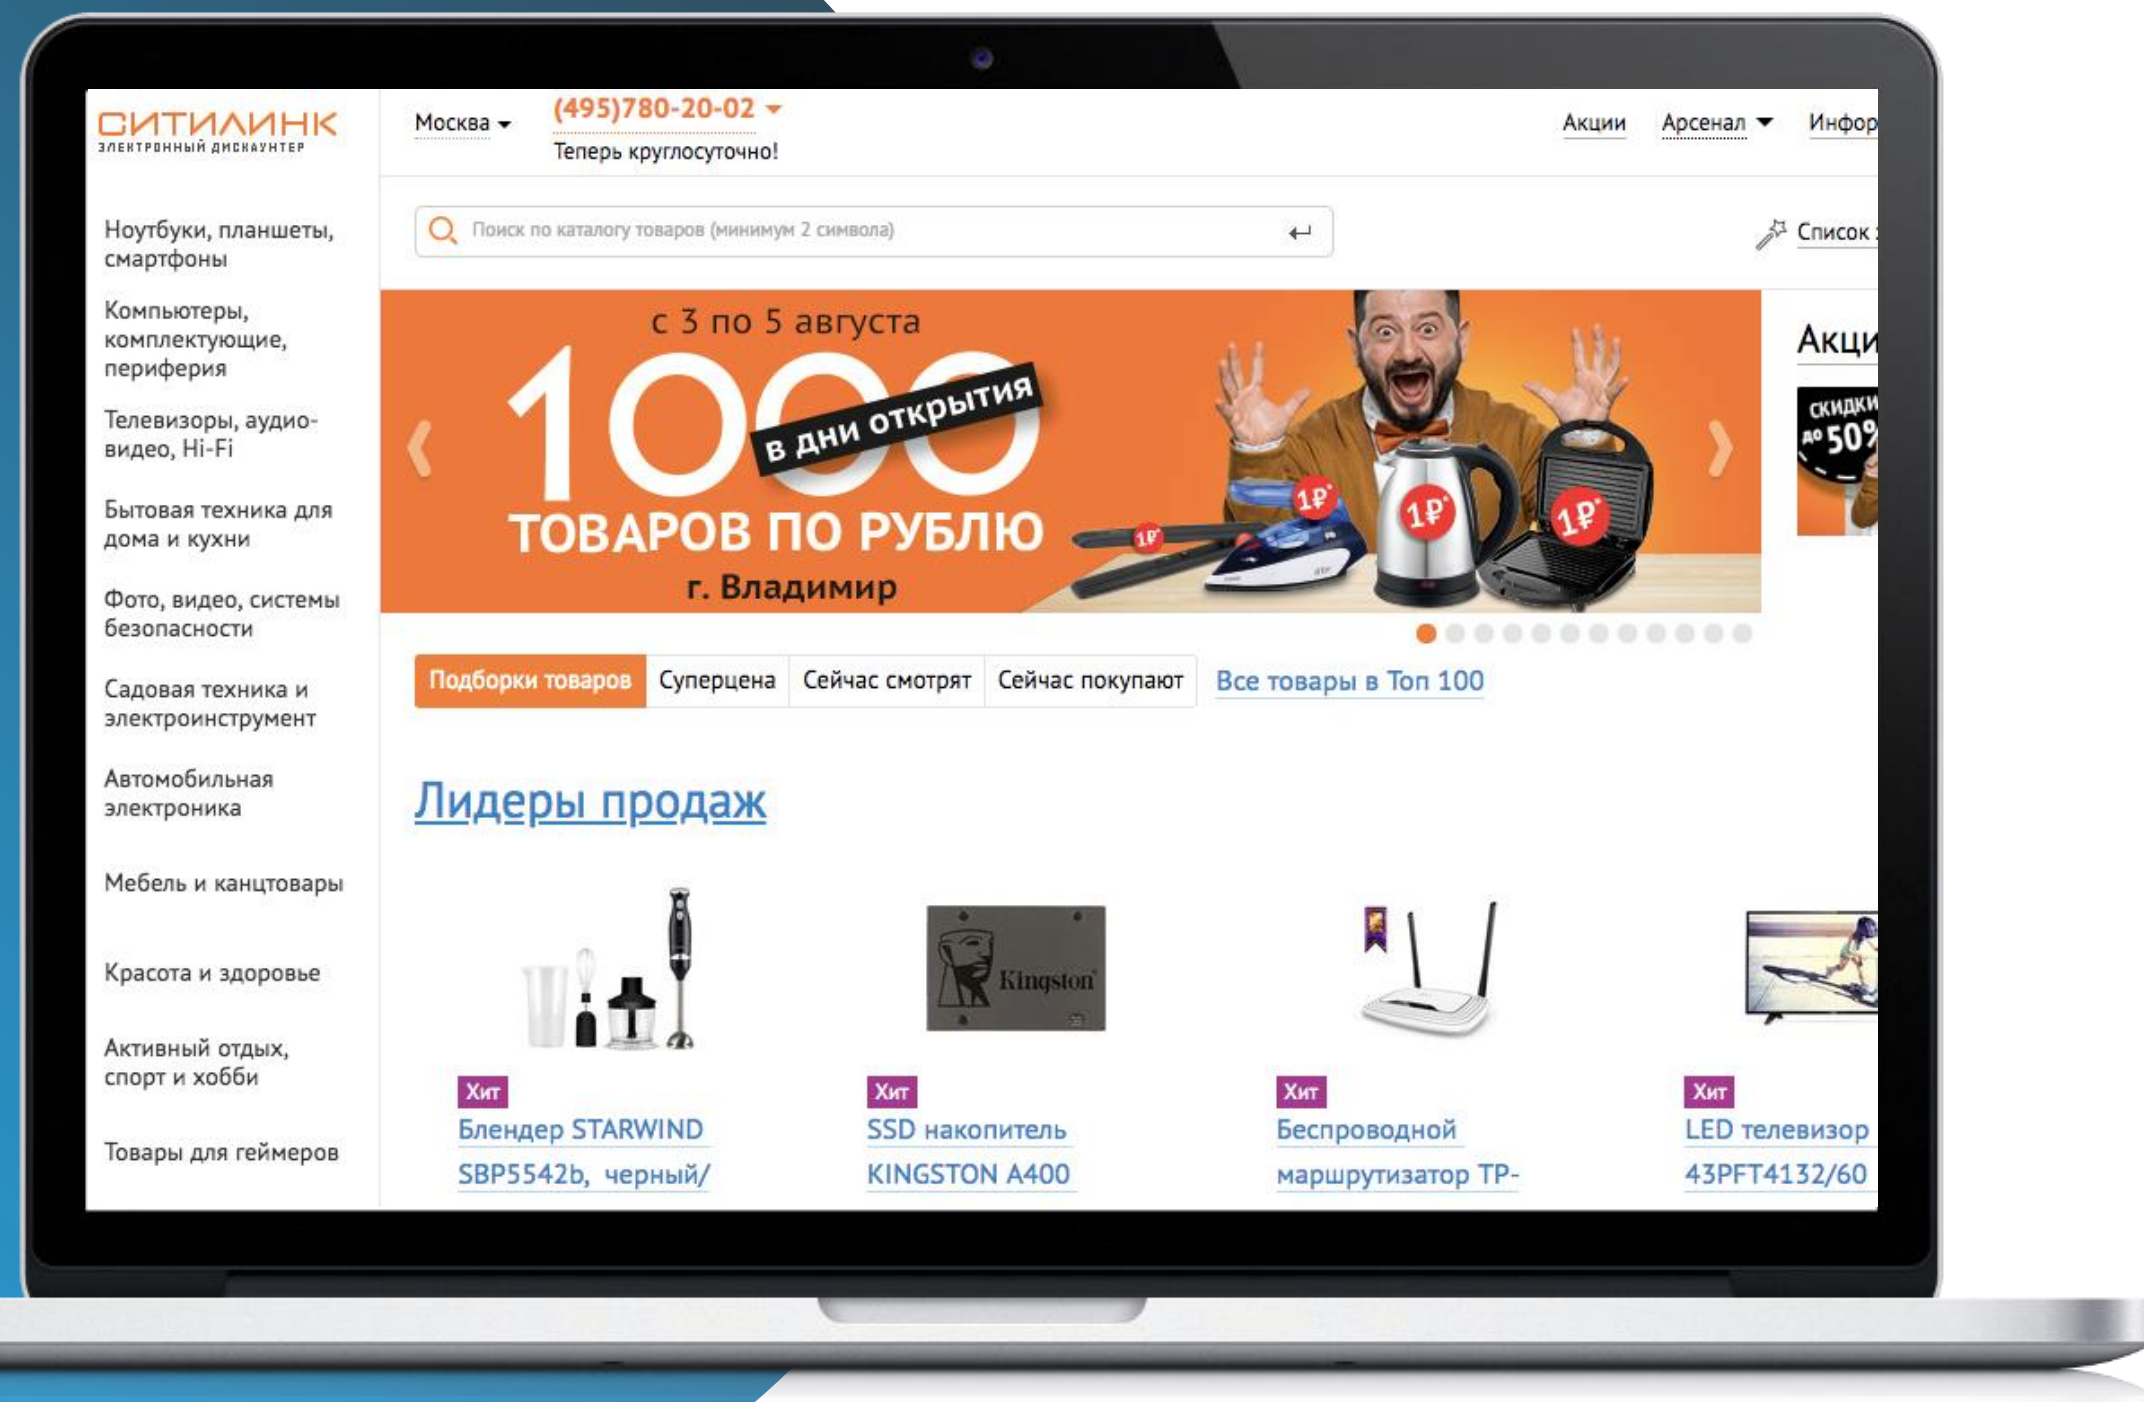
СИТИЛИНК
ЭЛЕКТРОННЫЙ ДИСКАУНТЕР

Москва

(495)780-20-02
Теперь круглосуточно!

Акции Арсенал Инфор

Поиск по каталогу товаров (минимум 2 символа)

Список

Ноутбуки, планшеты, смартфоны
Компьютеры, комплектующие, периферия
Телевизоры, аудио-видео, Hi-Fi
Бытовая техника для дома и кухни
Фото, видео, системы безопасности
Садовая техника и электроинструмент
Автомобильная электроника
Мебель и канцтовары
Красота и здоровье
Активный отдых, спорт и хобби
Товары для геймеров

с 3 по 5 августа
1000
в дни открытия
ТОВАРОВ ПО РУБЛЮ
г. Владимир
1₽ 1₽ 1₽ 1₽

Акци
скидки до 50%

Подборки товаров | Суперцена | Сейчас смотрят | Сейчас покупают | Все товары в Топ 100

Лидеры продаж

Kingston

Хит
Блендер STARWIND SBP5542b, черный/

Хит
SSD накопитель KINGSTON A400

Хит
Беспроводной маршрутизатор TP-

Хит
LED телевизор 43PFT4132/60